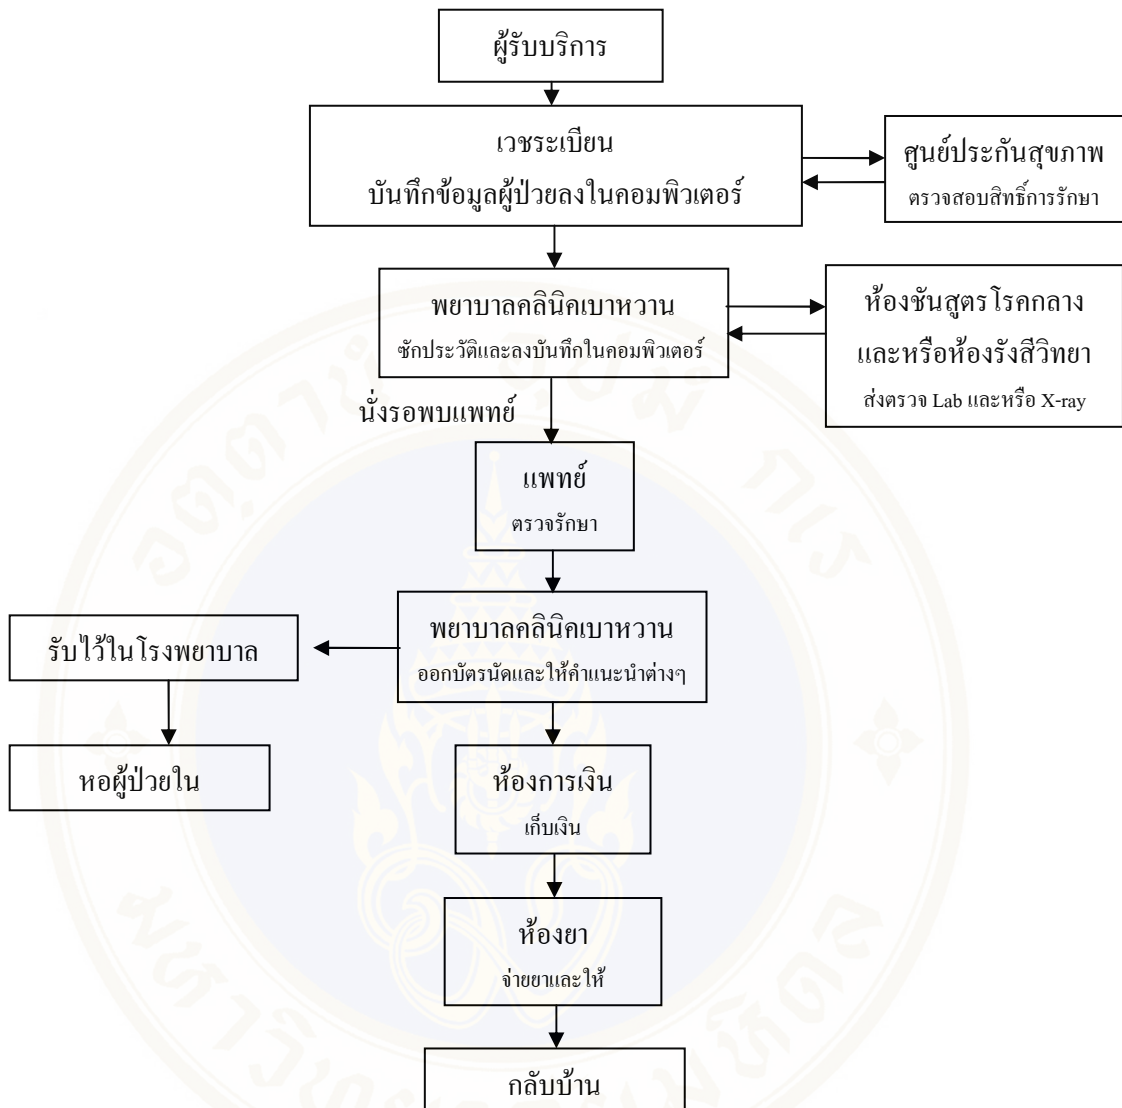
ผู้รับบริการ

เวชระเบียน
บันทึกข้อมูลผู้ป่วยลงในคอมพิวเตอร์

ศูนย์ประกันสุขภาพ
ตรวจสอบสิทธิ์การรักษา

พยาบาลคลินิคเบาหวาน
ซักประวัติและลงบันทึกในคอมพิวเตอร์

ห้องชันสูตรโรคกลาง
และหรือห้องรังสีวิทยา
ส่งตรวจ Lab และหรือ X-ray

นั่งรอพบแพทย์

แพทย์
ตรวจรักษา

พยาบาลคลินิคเบาหวาน
ออกบัตรนัดและให้คำแนะนำต่างๆ

รับไว้ในโรงพยาบาล

หอผู้ป่วยใน

ห้องการเงิน
เก็บเงิน

ห้องยา
จ่ายยาและให้

กลับบ้าน